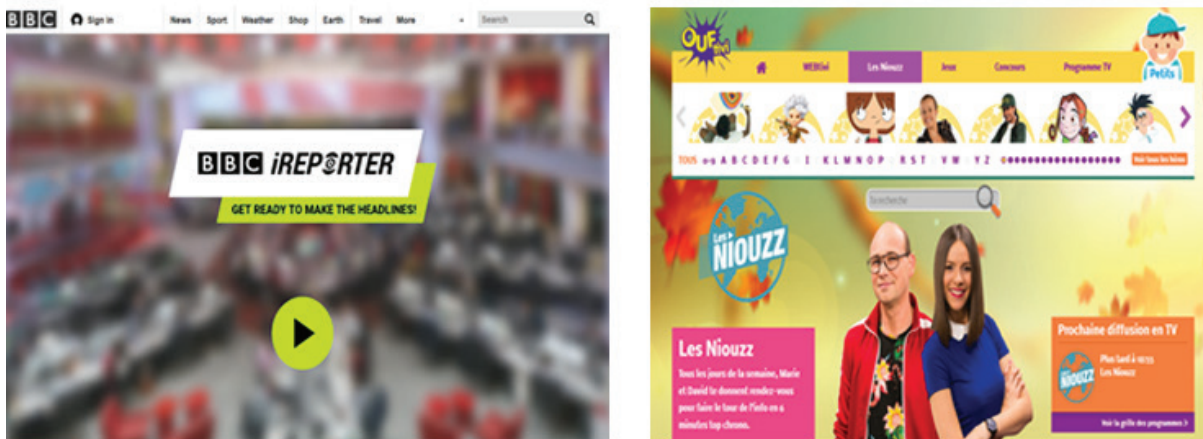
BBC Sign in News Sport Weather Shop Earth Travel More Search

BBC iREPORTER

GET READY TO MAKE THE HEADLINES!

OUF tivi

WEBtivi Les Niouzz Jeux Concours Programme TV Petits

TOUS 0-9 A B C D E F G I K L M N O P R S T V W Y Z Voir tous les héros

Recherche

Les NIOUZZ

Les Niouzz

Tous les jours de la semaine, Marie et David te donnent rendez-vous pour faire le tour de l'info en 6 minutes top chrono.

Prochaine diffusion en TV

Plus tard à 18:55 Les Niouzz

Voir la grille des programmes